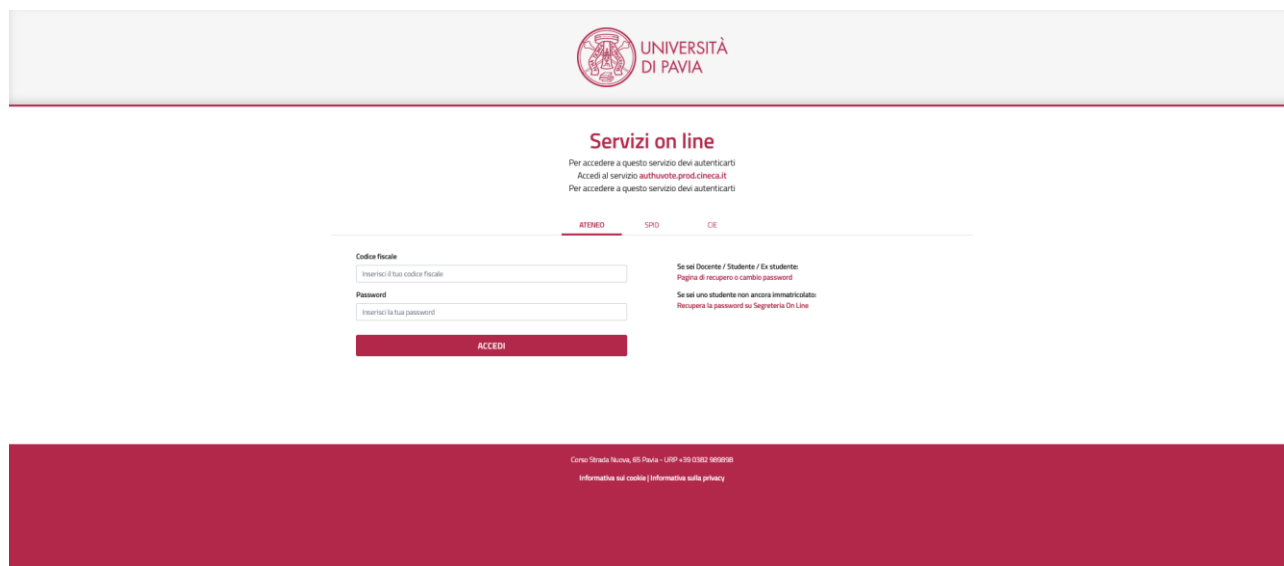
UNIVERSITÀ DI PAVIA

Servizi on line

Per accedere a questo servizio devi autenticarti
Accedi al servizio authuvote.prod.cineca.it
Per accedere a questo servizio devi autenticarti

ATENEO SPID CIE

Codice fiscale
Inserisci il tuo codice fiscale
Password
Inserisci la tua password
ACCEDI

Se sei Docente / Studente / Ex studente:
Pagina di recupero o cambio password
Se sei uno studente non ancora immatricolato:
Recupera la password su Segreteria On Line

Corso Strada Nuova, 65 Pavia - URP +39 0382 989898
Informativa sui cookie | Informativa sulla privacy